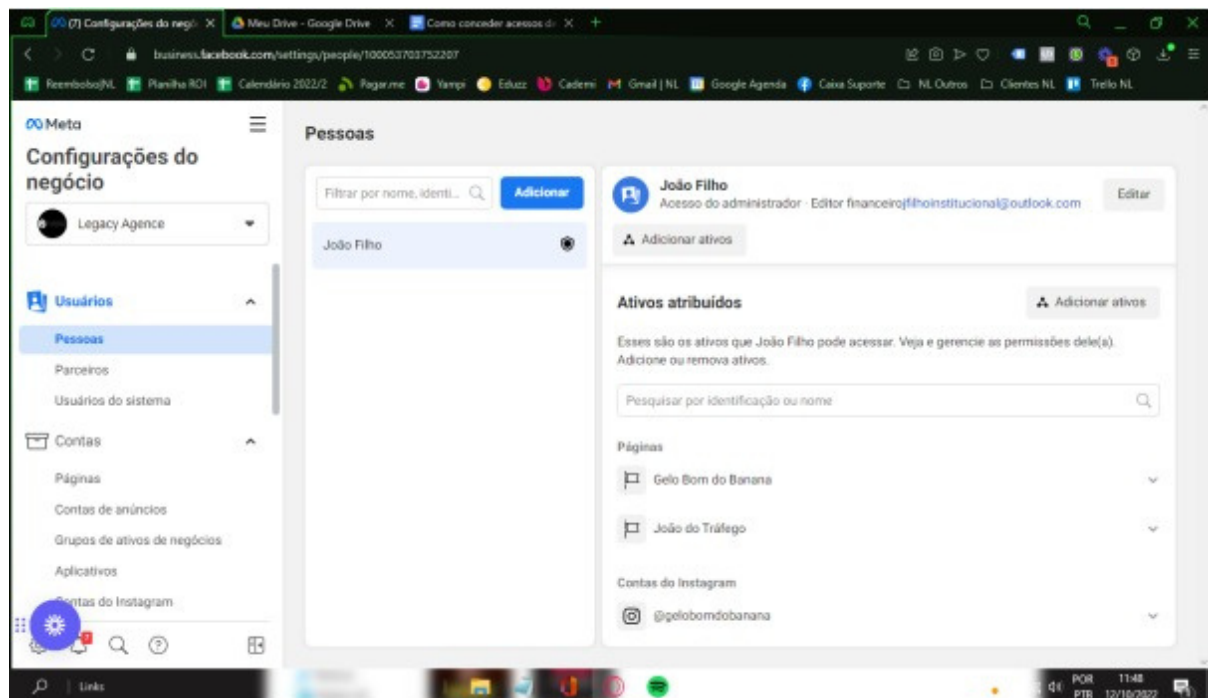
(7) Configurações do negó ×
Meu Drive - Google Drive ×
Como conceder acessos d ×
+

business.facebook.com/settings/people/100053703752207

Reembolso|NL Planilha ROI Calendário 2022/2 Pagar.me Yampi Eduzz Cademi Gmail | NL Google Agenda Caixa Suporte NL Outros Clientes NL Trello NL

Meta
Configurações do negócio
Legacy Agence

Usuários
Pessoas
Parceiros
Usuários do sistema
Contas
Páginas
Contas de anúncios
Grupos de ativos de negócios
Aplicativos
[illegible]ntas do Instagram

Pessoas

Filtrar por nome, identi...
Adicionar
João Filho

João Filho
Acesso do administrador · Editor financeiro jfilhoinstitucional@outlook.com
Editar
Adicionar ativos

Ativos atribuídos
Adicionar ativos
Esses são os ativos que João Filho pode acessar. Veja e gerencie as permissões dele(a). Adicione ou remova ativos.
Pesquisar por identificação ou nome

Páginas
Gelo Bom do Banana
João do Tráfego

Contas do Instagram
@gelobomdobanana

Links
POR PTB 11:48 12/10/2022